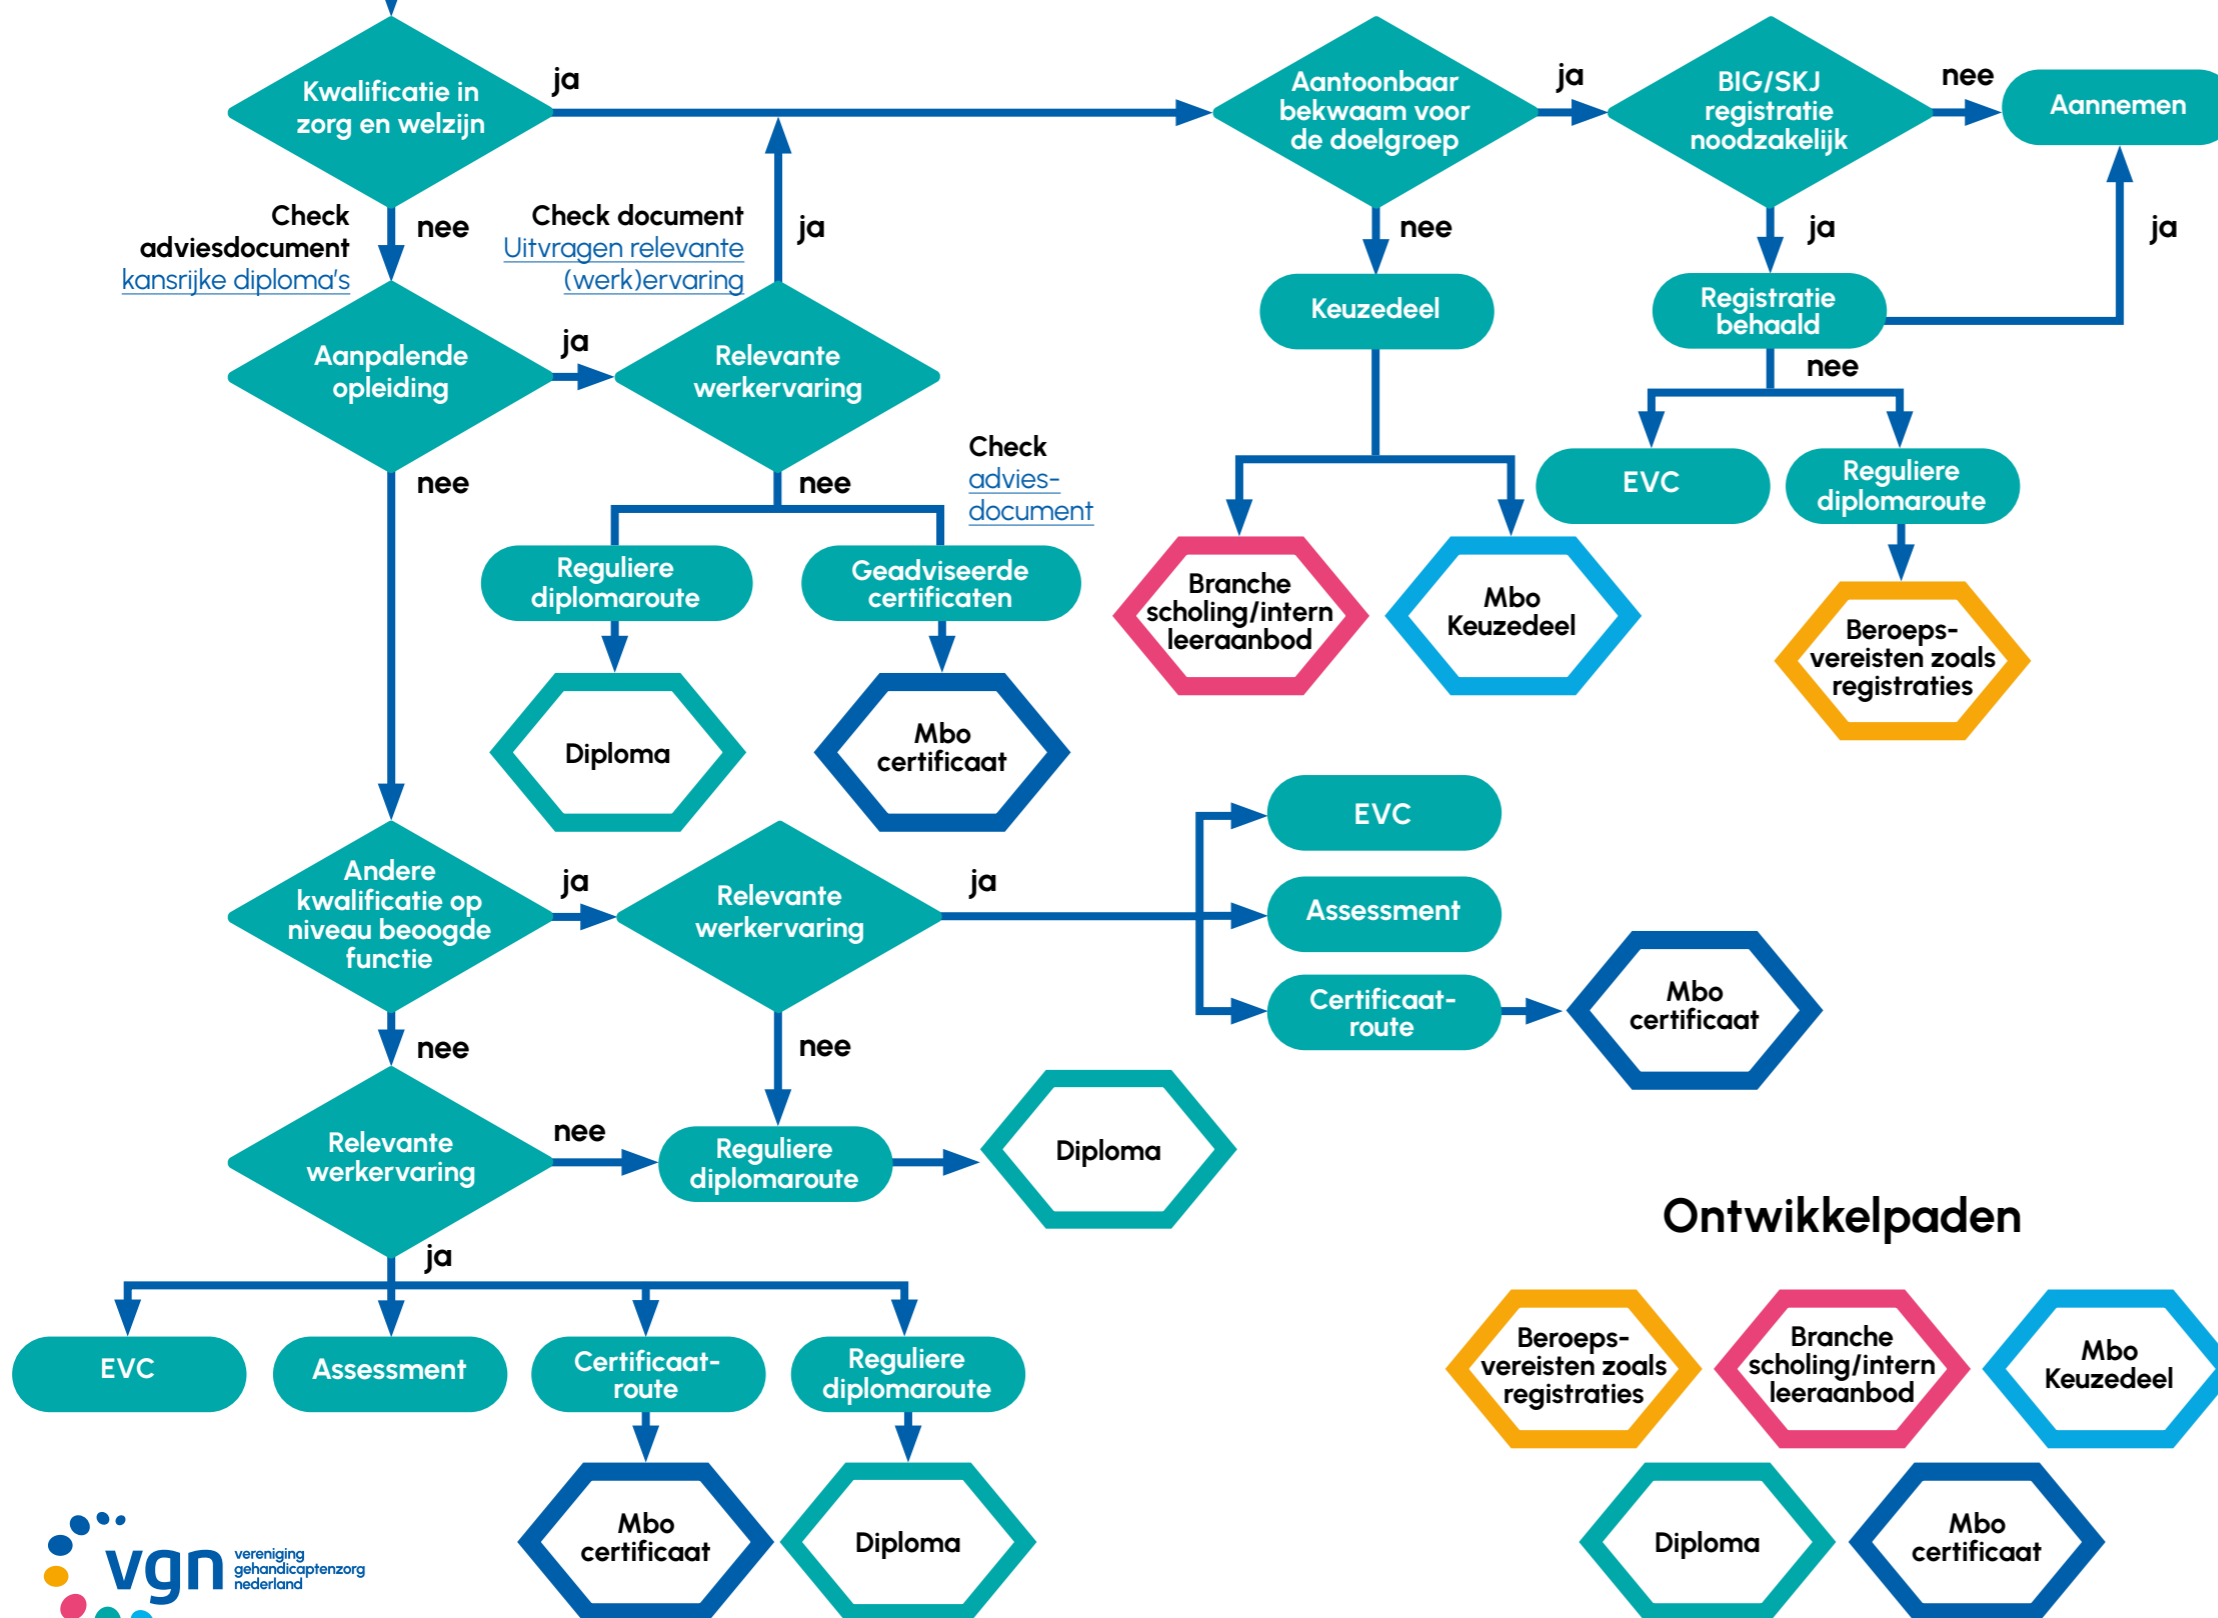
Kwalificatie in zorg en welzijn

ja

Aantoonbaar bekwaam voor de doelgroep

ja

BIG/SKJ registratie noodzakelijk

nee

Aannemen

Check adviesdocument
kansrijke diploma's

nee

Check document
Uitvragen relevante (werk)ervaring

ja

nee

ja

ja

Keuzedeel

Registratie behaald

Aanpalende opleiding

ja

Relevante werkervaring

nee

EVC

Reguliere diplomaroute

nee

nee

Check
advies-
document

Branche scholing/intern leeraanbod

Mbo Keuzedeel

Reguliere diplomaroute

Geadviseerde certificaten

Beroeps-vereisten zoals registraties

Diploma

Mbo certificaat

EVC

Andere kwalificatie op niveau beoogde functie

ja

Relevante werkervaring

ja

Assessment

Certificaat-route

Mbo certificaat

nee

nee

Relevante werkervaring

nee

Reguliere diplomaroute

Diploma

Ontwikkelpaden

ja

EVC

Assessment

Certificaat-route

Reguliere diplomaroute

Beroeps-vereisten zoals registraties

Branche scholing/intern leeraanbod

Mbo Keuzedeel

Mbo certificaat

Diploma

Diploma

Mbo certificaat

vgn vereniging gehandicaptenzorg nederland